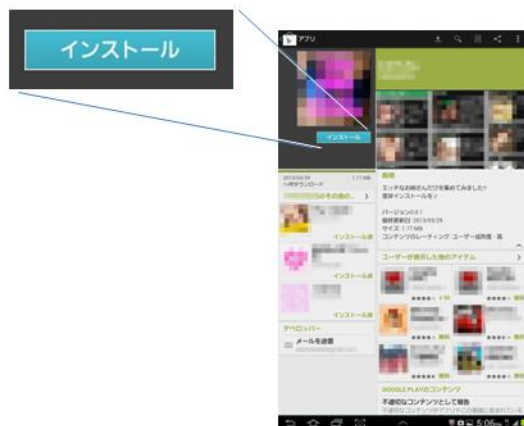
インストール

アプリ

インストール

2013/03/29 1.77 MB
1~során ダウンロード

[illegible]のその他の...

インストール済

インストール済

インストール済

デベロッパー

メールを送信

説明

エッチなお姉さんだけを集めてみました♪
是非インストールを♪

バージョン:0.0.1
最終更新日: 2013/03/29
サイズ: 1.77 MB
コンテンツのレーティング: ユーザー成熟度 - 高

ユーザーが表示した他のアイテム

GOOGLE PLAYのコンテンツ

不適切なコンテンツとして報告

不適切なコンテンツがアプリ内での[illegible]

5:06